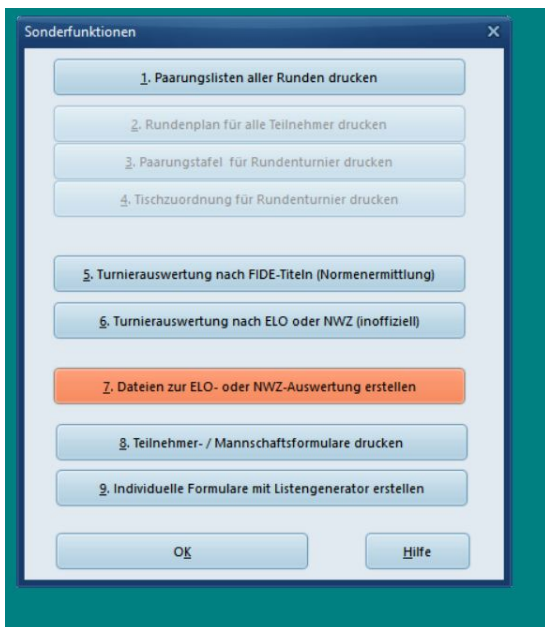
Sonderfunktionen

1. Paarungslisten aller Runden drucken

2. Rundenplan für alle Teilnehmer drucken

3. Paarungstafel für Rundenturnier drucken

4. Tischzuordnung für Rundenturnier drucken

5. Turnierauswertung nach FIDE-Titeln (Normenermittlung)

6. Turnierauswertung nach ELO oder NWZ (inoffiziell)

7. Dateien zur ELO- oder NWZ-Auswertung erstellen

8. Teilnehmer- / Mannschaftsformulare drucken

9. Individuelle Formulare mit Listengenerator erstellen

OK

Hilfe